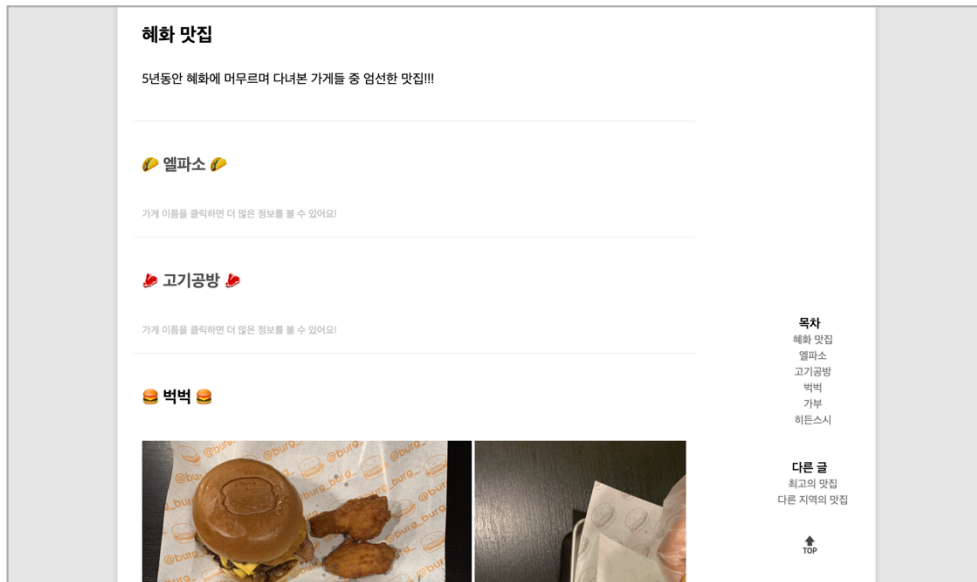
혜화 맛집

5년동안 혜화에 머무르며 다녀본 가게들 중 엄선한 맛집!!!

🌮 엘파소 🌮

가게 이름을 클릭하면 더 많은 정보를 볼 수 있어요!

🥩 고기공방 🥩

가게 이름을 클릭하면 더 많은 정보를 볼 수 있어요!

🍔 벅벅 🍔

목차
혜화 맛집
엘파소
고기공방
벅벅
가부
히든스시

다른 글
최고의 맛집
다른 지역의 맛집

TOP